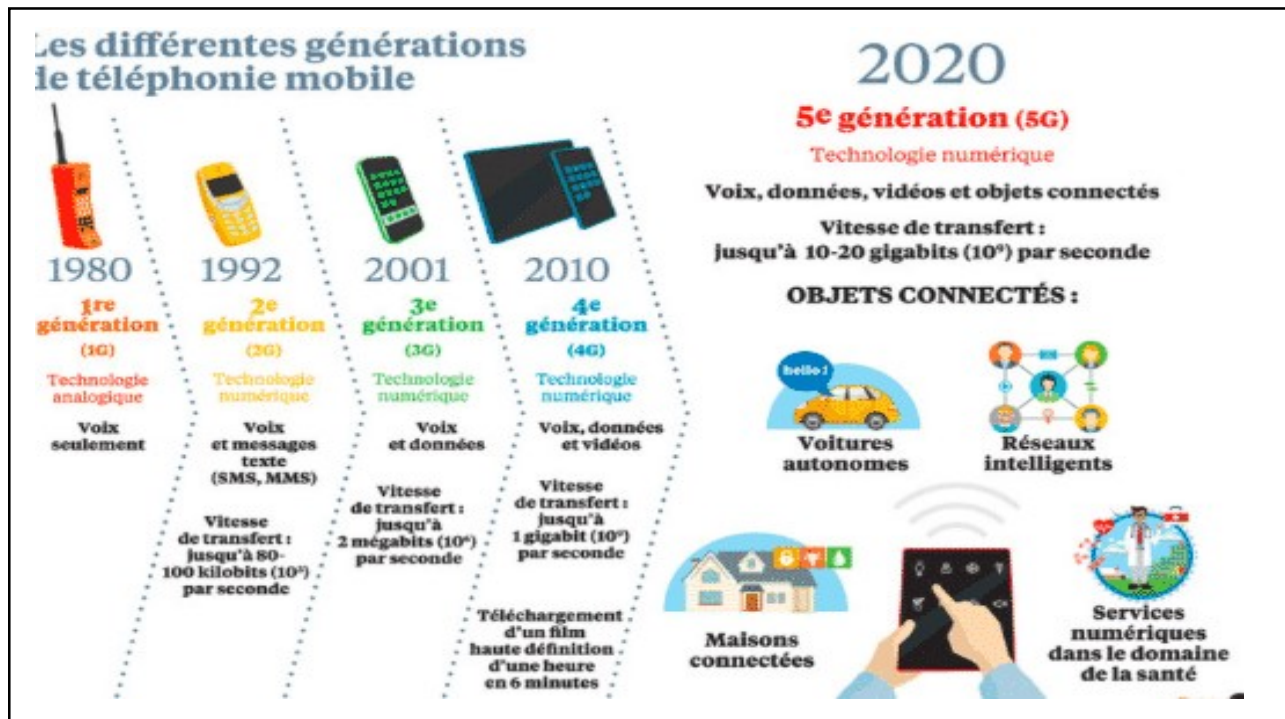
Les différentes générations de téléphonie mobile

1980

1re génération (1G)

Technologie analogique

Voix seulement

1992

2e génération (2G)

Technologie numérique

Voix et messages texte (SMS, MMS)

Vitesse de transfert : jusqu'à 80-100 kilobits ($10^3$) par seconde

2001

3e génération (3G)

Technologie numérique

Voix et données

Vitesse de transfert : jusqu'à 2 mégabits ($10^6$) par seconde

2010

4e génération (4G)

Technologie numérique

Voix, données et vidéos

Vitesse de transfert : jusqu'à 1 gigabit ($10^9$) par seconde

Téléchargement d'un film haute définition d'une heure en 6 minutes

2020

5e génération (5G)

Technologie numérique

Voix, données, vidéos et objets connectés

Vitesse de transfert : jusqu'à 10-20 gigabits ($10^9$) par seconde

OBJETS CONNECTÉS :

hello !

Voitures autonomes

Réseaux intelligents

Maisons connectées

Services numériques dans le domaine de la santé